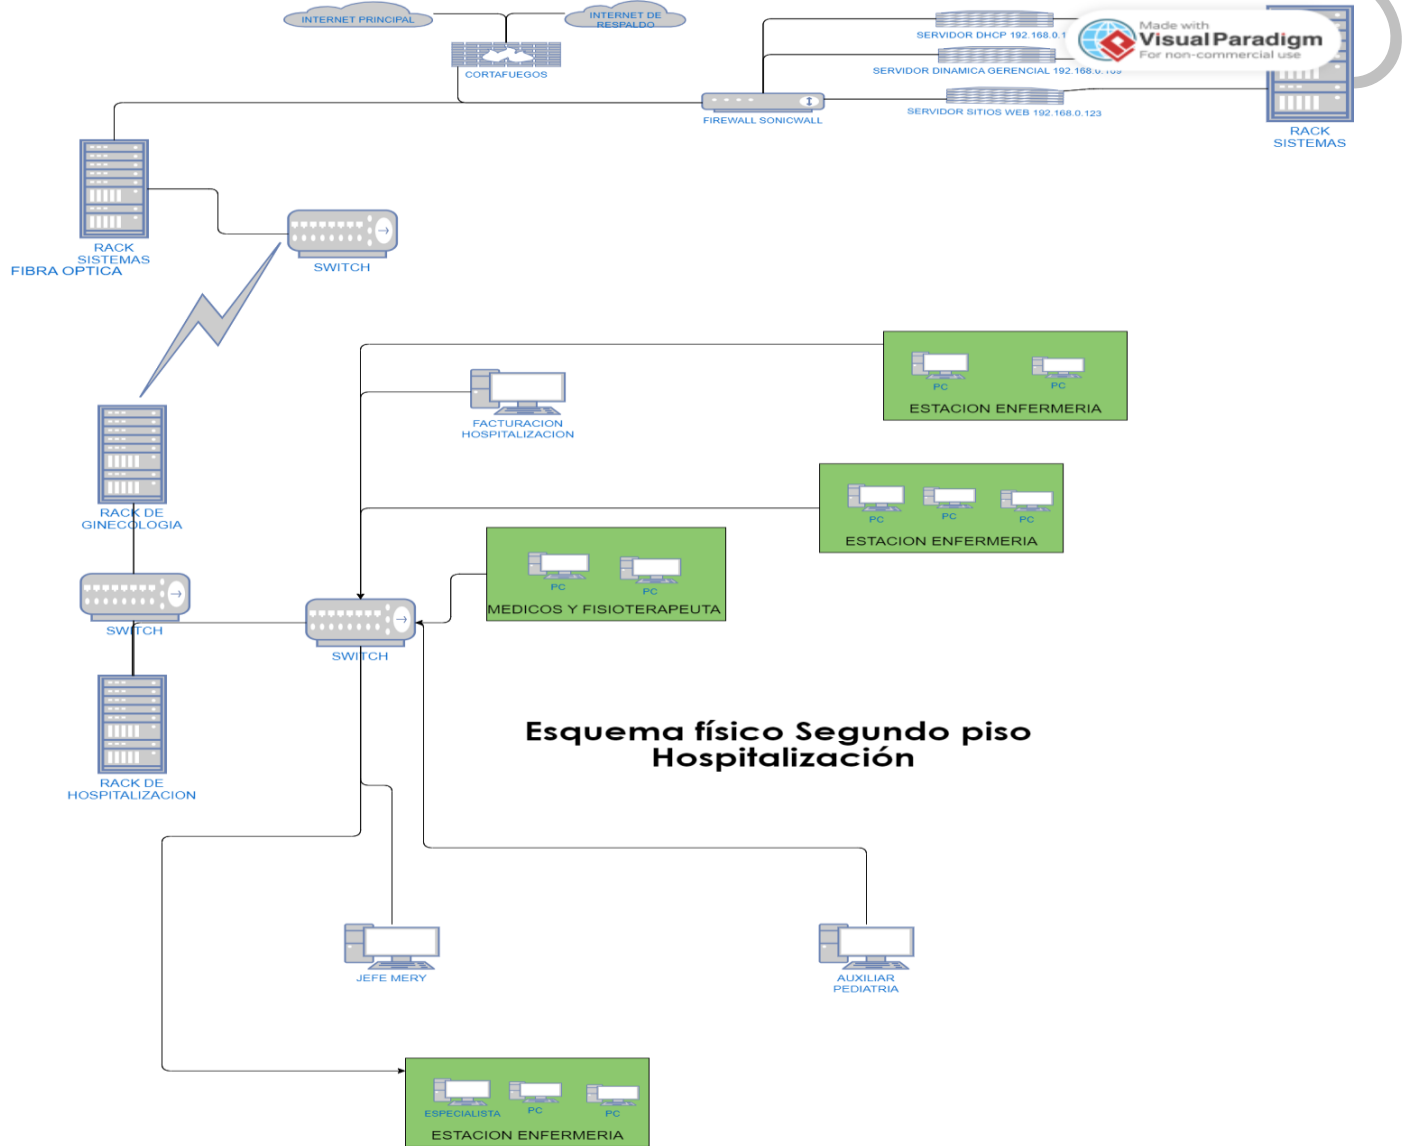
INTERNET PRINCIPAL

INTERNET DE RESPALDO

CORTAFUEGOS

SERVIDOR DHCP 192.168.0.1

Made with Visual Paradigm For non-commercial use

SERVIDOR DINAMICA GERENCIAL 192.168.0.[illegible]

FIREWALL SONICWALL

SERVIDOR SITIOS WEB 192.168.0.123

RACK SISTEMAS

RACK SISTEMAS
FIBRA OPTICA

SWITCH

PC
PC
ESTACION ENFERMERIA

FACTURACION HOSPITALIZACION

PC
PC
PC
ESTACION ENFERMERIA

RACK DE GINECOLOGIA

PC
PC
MEDICOS Y FISIOTERAPEUTA

SWITCH

SWITCH

RACK DE HOSPITALIZACION

Esquema físico Segundo piso Hospitalización

JEFE MERY

AUXILIAR PEDIATRIA

ESPECIALISTA
PC
PC
ESTACION ENFERMERIA